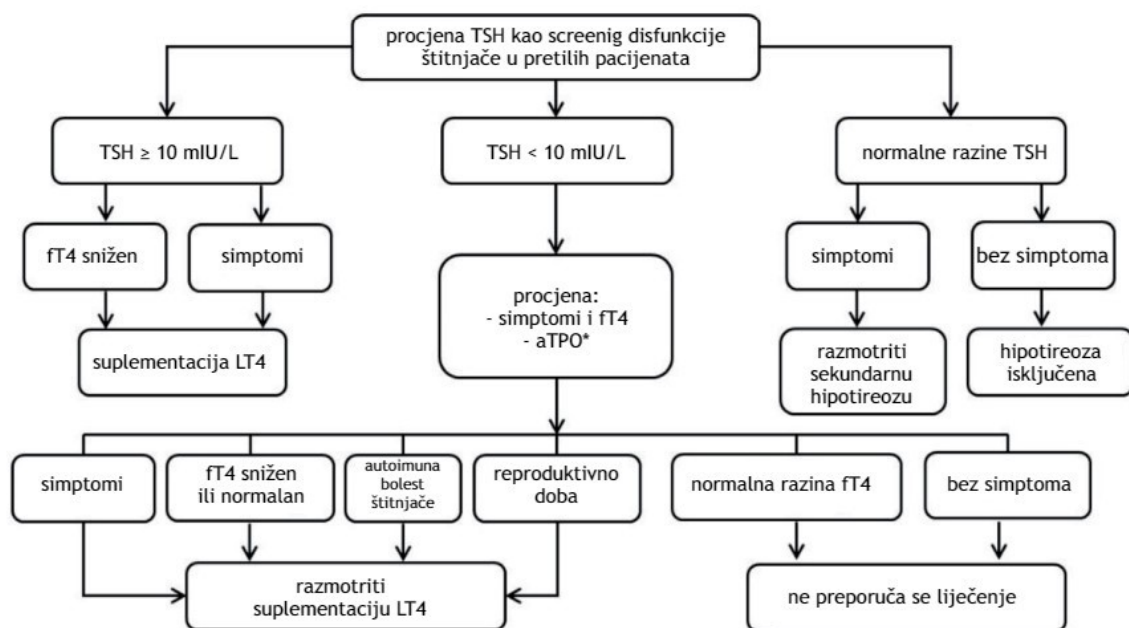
procjena TSH kao screenig disfunkcije štitnjače u pretilih pacijenata

TSH ≥ 10 mIU/L

TSH < 10 mIU/L

normalne razine TSH

fT4 snižen

simptomi

suplementacija LT4

procjena:
- simptomi i fT4
- aTPO*

simptomi

bez simptoma

razmotriti sekundarnu hipotireozu

hipotireoza isključena

simptomi

fT4 snižen ili normalan

autoimuna bolest štitnjače

reproduktivno doba

normalna razina fT4

bez simptoma

razmotriti suplementaciju LT4

ne preporuča se liječenje